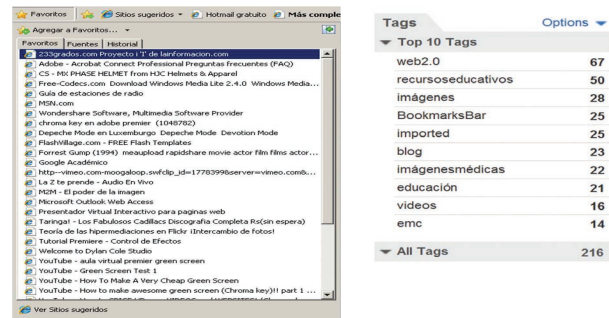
Favoritos | Sitios sugeridos ▾ | Hotmail gratuito | Más comple

Agregar a Favoritos... ▾

Favoritos | Fuentes | Historial

233grados.com Proyecto 'I' de lainformacion.com
Adobe - Acrobat Connect Professional Preguntas frecuentes (FAQ)
CS - MX PHASE HELMET from HJC Helmets & Apparel
Free-Codecs.com Download Windows Media Lite 2.4.0 Windows Media...
Guía de estaciones de radio
MSN.com
Wondershare Software, Multimedia Software Provider
chroma key en adobe premier (1048782)
Depeche Mode en Luxemburgo Depeche Mode Devotion Mode
FlashWillage.com - FREE Flash Templates
Forrest Gump (1994) meaupload rapidshare movie actor film films actor...
Google Académico
http--vimeo.com-moogaloop.swfclip_id=1778399&server=vimeo.com&...
La Z te prende - Audio En Vivo
M2M - El poder de la imagen
Microsoft Outlook Web Access
Presentador Virtual Interactivo para paginas web
Taringa! - Los Fabulosos Cadillacs Discografia Completa Rs(sin espera)
Teoría de las hipermediaciones en Flickr ¡Intercambio de fotos!
Tutorial Premiere - Control de Efectos
Welcome to Dylan Cole Studio
YouTube - aula virtual premier green screen
YouTube - Green Screen Test 1
YouTube - How To Make A Very Cheap Green Screen
YouTube - How to make awesome green screen (Chroma key)!! part 1 ...
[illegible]

Ver Sitios sugeridos

Tags | Options ▾

▾ Top 10 Tags

| | |
|---|---|
| web2.0 | 67 |
| recursoseducativos | 50 |
| imágenes | 28 |
| BookmarksBar | 25 |
| imported | 25 |
| blog | 23 |
| imágenesmédicas | 22 |
| educación | 21 |
| videos | 16 |
| emc | 14 |

▾ All Tags | 216